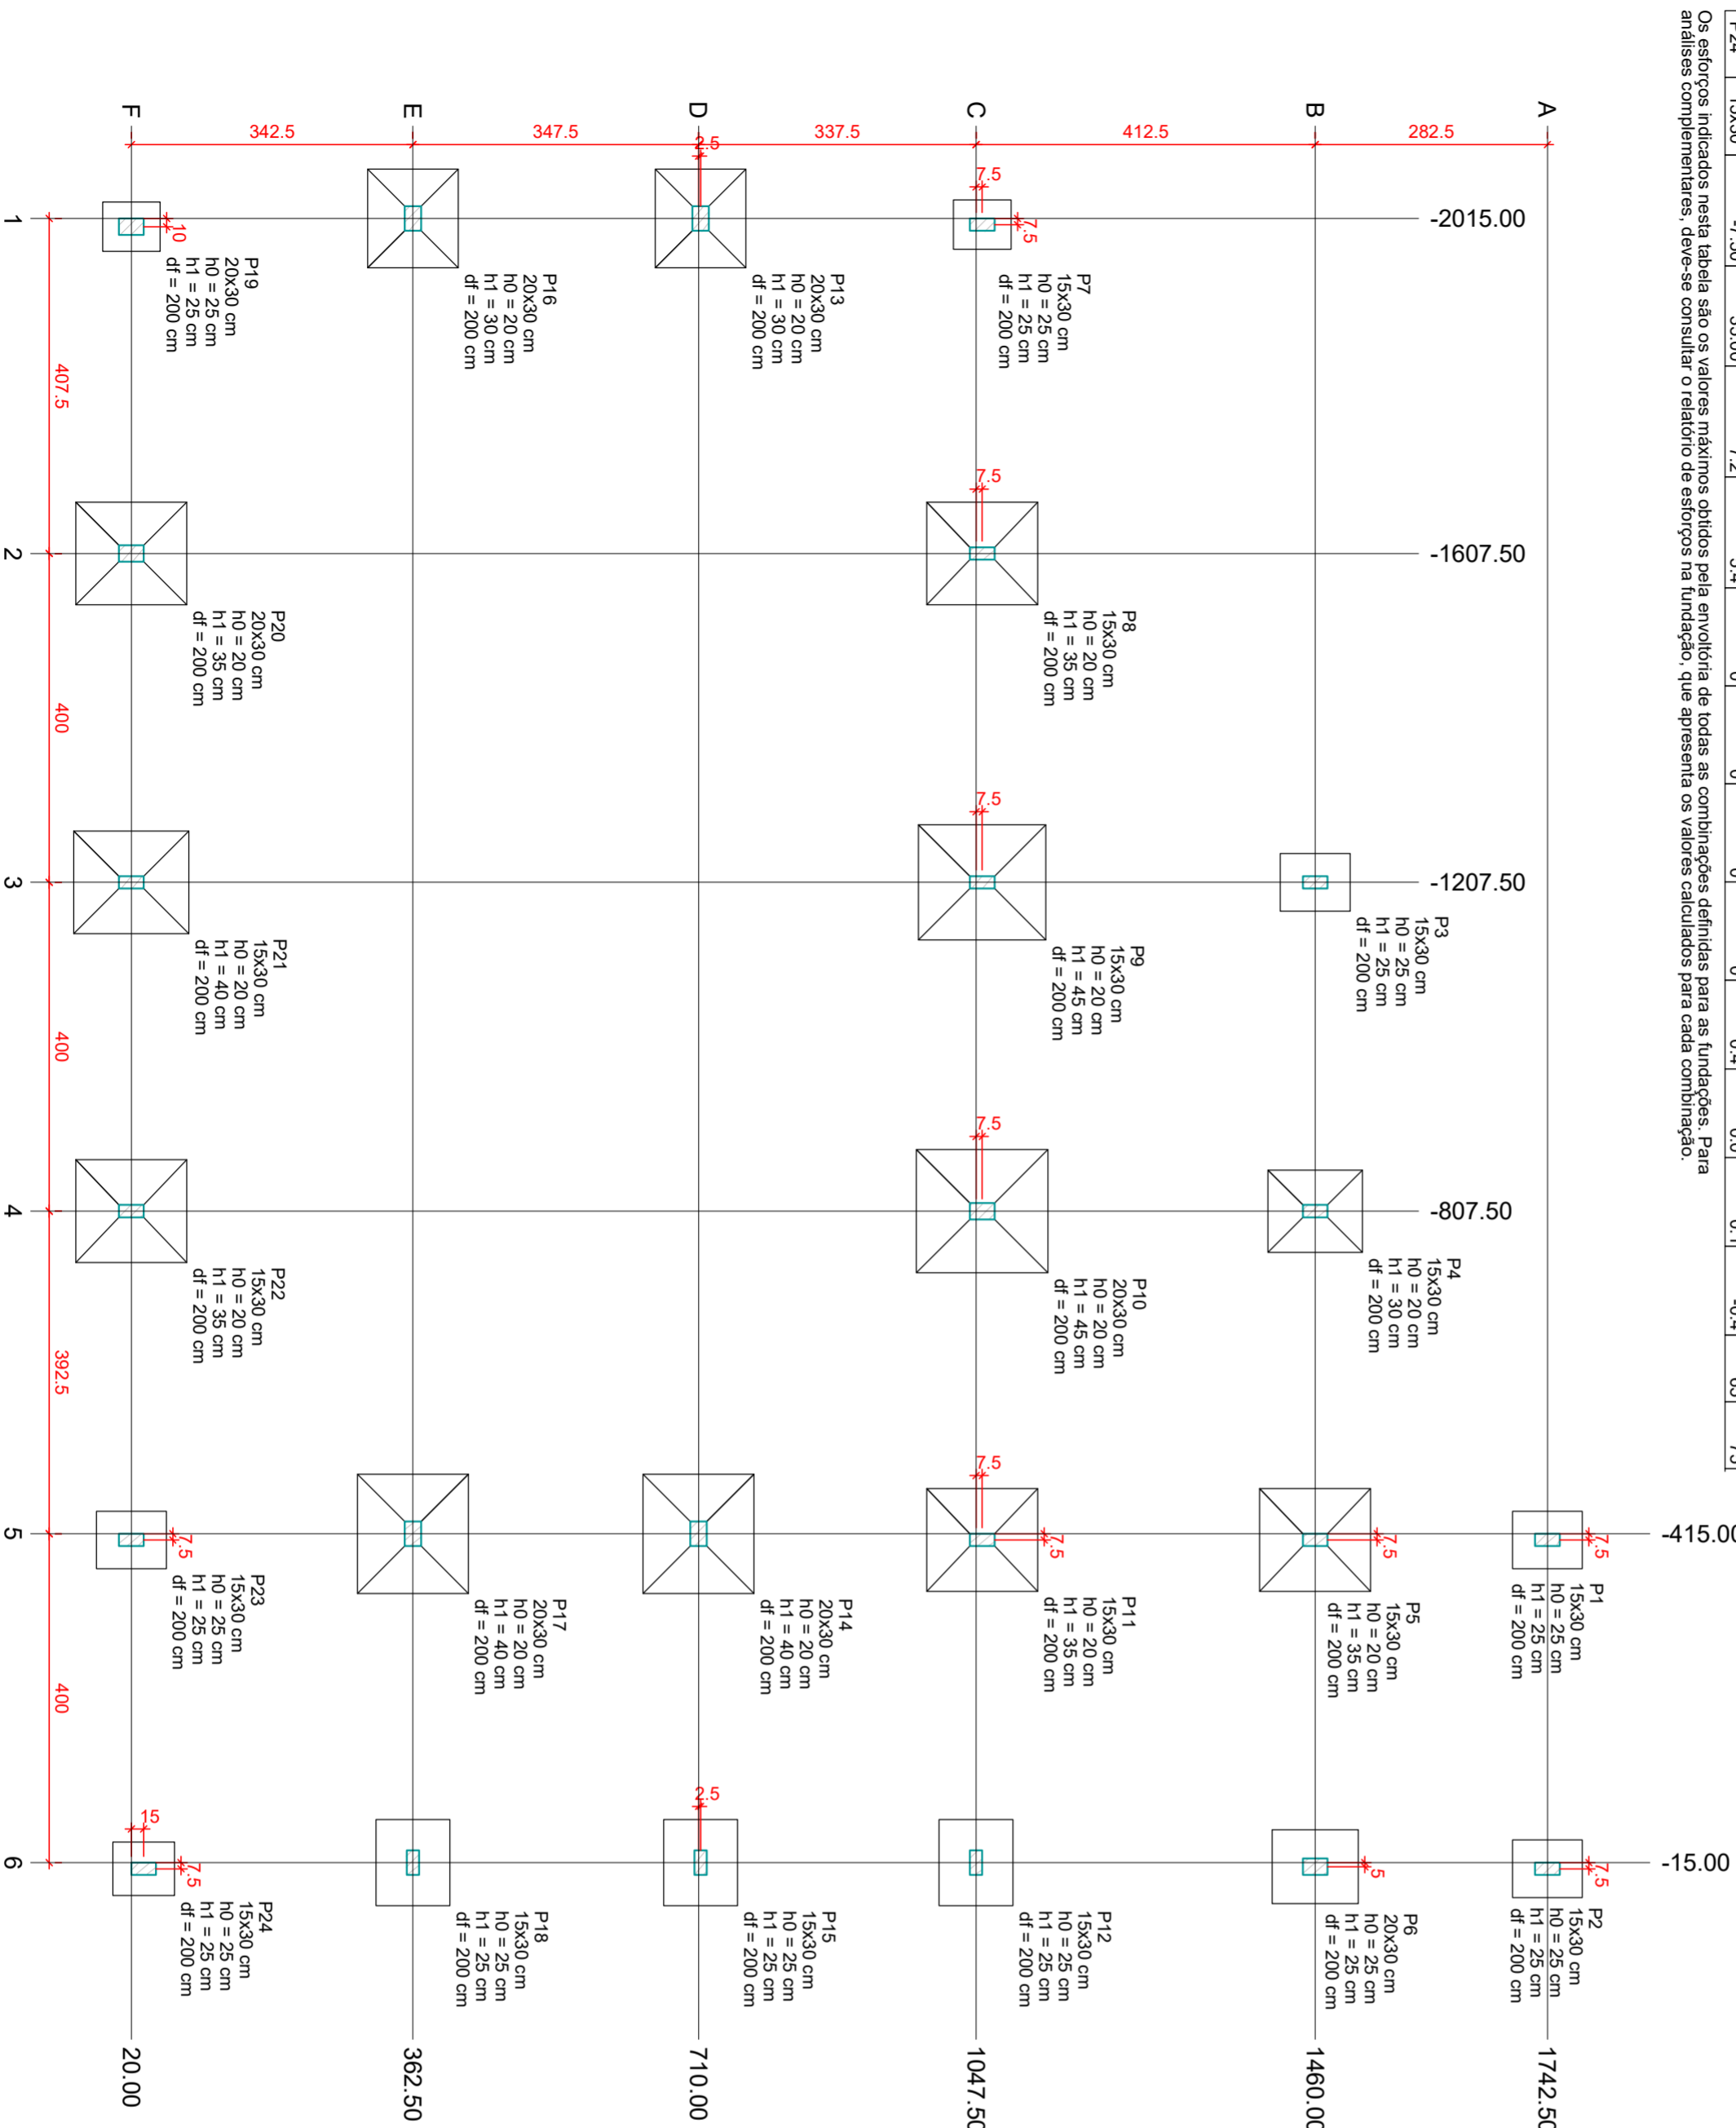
Os esforços indicados nesta tabela são os valores máximos obtidos pela envoltória de todas as combinações definidas para as fundações. Para análises complementares, deve-se consultar o relatório de esforços na fundação, que apresenta os valores calculados para cada combinação.

A B C D E F

282.5 412.5 337.5 347.5 342.5

1 2 3 4 5 6

407.5 400 400 392.5 400

-2015.00
-1607.50
-1207.50
-807.50
-415.00
-15.00

1742.50 1460.00 1047.50 710.00 362.50 20.00

P1
15x30 cm
h0 = 25 cm
h1 = 25 cm
df = 200 cm

P2
15x30 cm
h0 = 25 cm
h1 = 25 cm
df = 200 cm

P3
15x30 cm
h0 = 25 cm
h1 = 25 cm
df = 200 cm

P4
15x30 cm
h0 = 20 cm
h1 = 30 cm
df = 200 cm

P5
15x30 cm
h0 = 20 cm
h1 = 35 cm
df = 200 cm

P6
20x30 cm
h0 = 25 cm
h1 = 25 cm
df = 200 cm

P7
15x30 cm
h0 = 25 cm
h1 = 25 cm
df = 200 cm

P8
15x30 cm
h0 = 20 cm
h1 = 35 cm
df = 200 cm

P9
15x30 cm
h0 = 20 cm
h1 = 45 cm
df = 200 cm

P10
20x30 cm
h0 = 20 cm
h1 = 45 cm
df = 200 cm

P11
15x30 cm
h0 = 20 cm
h1 = 35 cm
df = 200 cm

P12
15x30 cm
h0 = 25 cm
h1 = 25 cm
df = 200 cm

P13
20x30 cm
h0 = 20 cm
h1 = 30 cm
df = 200 cm

P14
20x30 cm
h0 = 20 cm
h1 = 40 cm
df = 200 cm

P15
15x30 cm
h0 = 25 cm
h1 = 25 cm
df = 200 cm

P16
20x30 cm
h0 = 20 cm
h1 = 30 cm
df = 200 cm

P17
20x30 cm
h0 = 20 cm
h1 = 40 cm
df = 200 cm

P18
15x30 cm
h0 = 25 cm
h1 = 25 cm
df = 200 cm

P19
20x30 cm
h0 = 25 cm
h1 = 25 cm
df = 200 cm

P20
20x30 cm
h0 = 20 cm
h1 = 35 cm
df = 200 cm

P21
15x30 cm
h0 = 20 cm
h1 = 40 cm
df = 200 cm

P22
15x30 cm
h0 = 20 cm
h1 = 35 cm
df = 200 cm

P23
15x30 cm
h0 = 25 cm
h1 = 25 cm
df = 200 cm

P24
15x30 cm
h0 = 25 cm
h1 = 25 cm
df = 200 cm

7.5 7.5 7.5 7.5 7.5 7.5 7.5 7.5 7.5 7.5 7.5 7.5 2.5 2.5 10 15 5